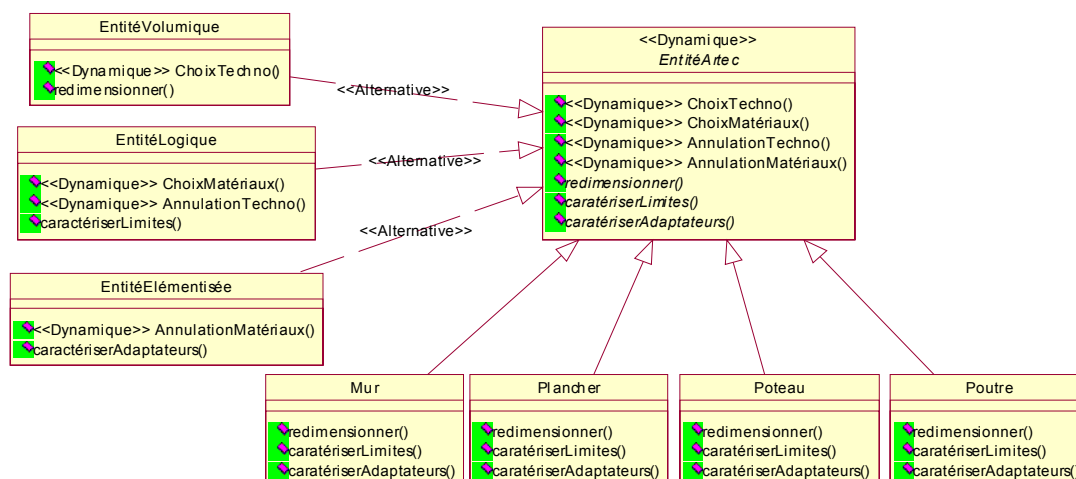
EntitéVolumique

<<Dynamique>> ChoixTechno()
redimensionner()

EntitéLogique

<<Dynamique>> ChoixMatériaux()
<<Dynamique>> AnnulationTechno()
caractériserLimites()

EntitéElémentisée

<<Dynamique>> AnnulationMatériaux()
caractériserAdaptateurs()

<<Alternative>>

<<Alternative>>

<<Alternative>>

<<Dynamique>>
EntitéArtec

<<Dynamique>> ChoixTechno()
<<Dynamique>> ChoixMatériaux()
<<Dynamique>> AnnulationTechno()
<<Dynamique>> AnnulationMatériaux()
redimensionner()
caratériserLimites()
caratériserAdaptateurs()

Mur

redimensionner()
caratériserLimites()
caratériserAdaptateurs()

Plancher

redimensionner()
caratériserLimites()
caratériserAdaptateurs()

Poteau

redimensionner()
caratériserLimites()
caratériserAdaptateurs()

Poutre

redimensionner()
caratériserLimites()
caratériserAdaptateurs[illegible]